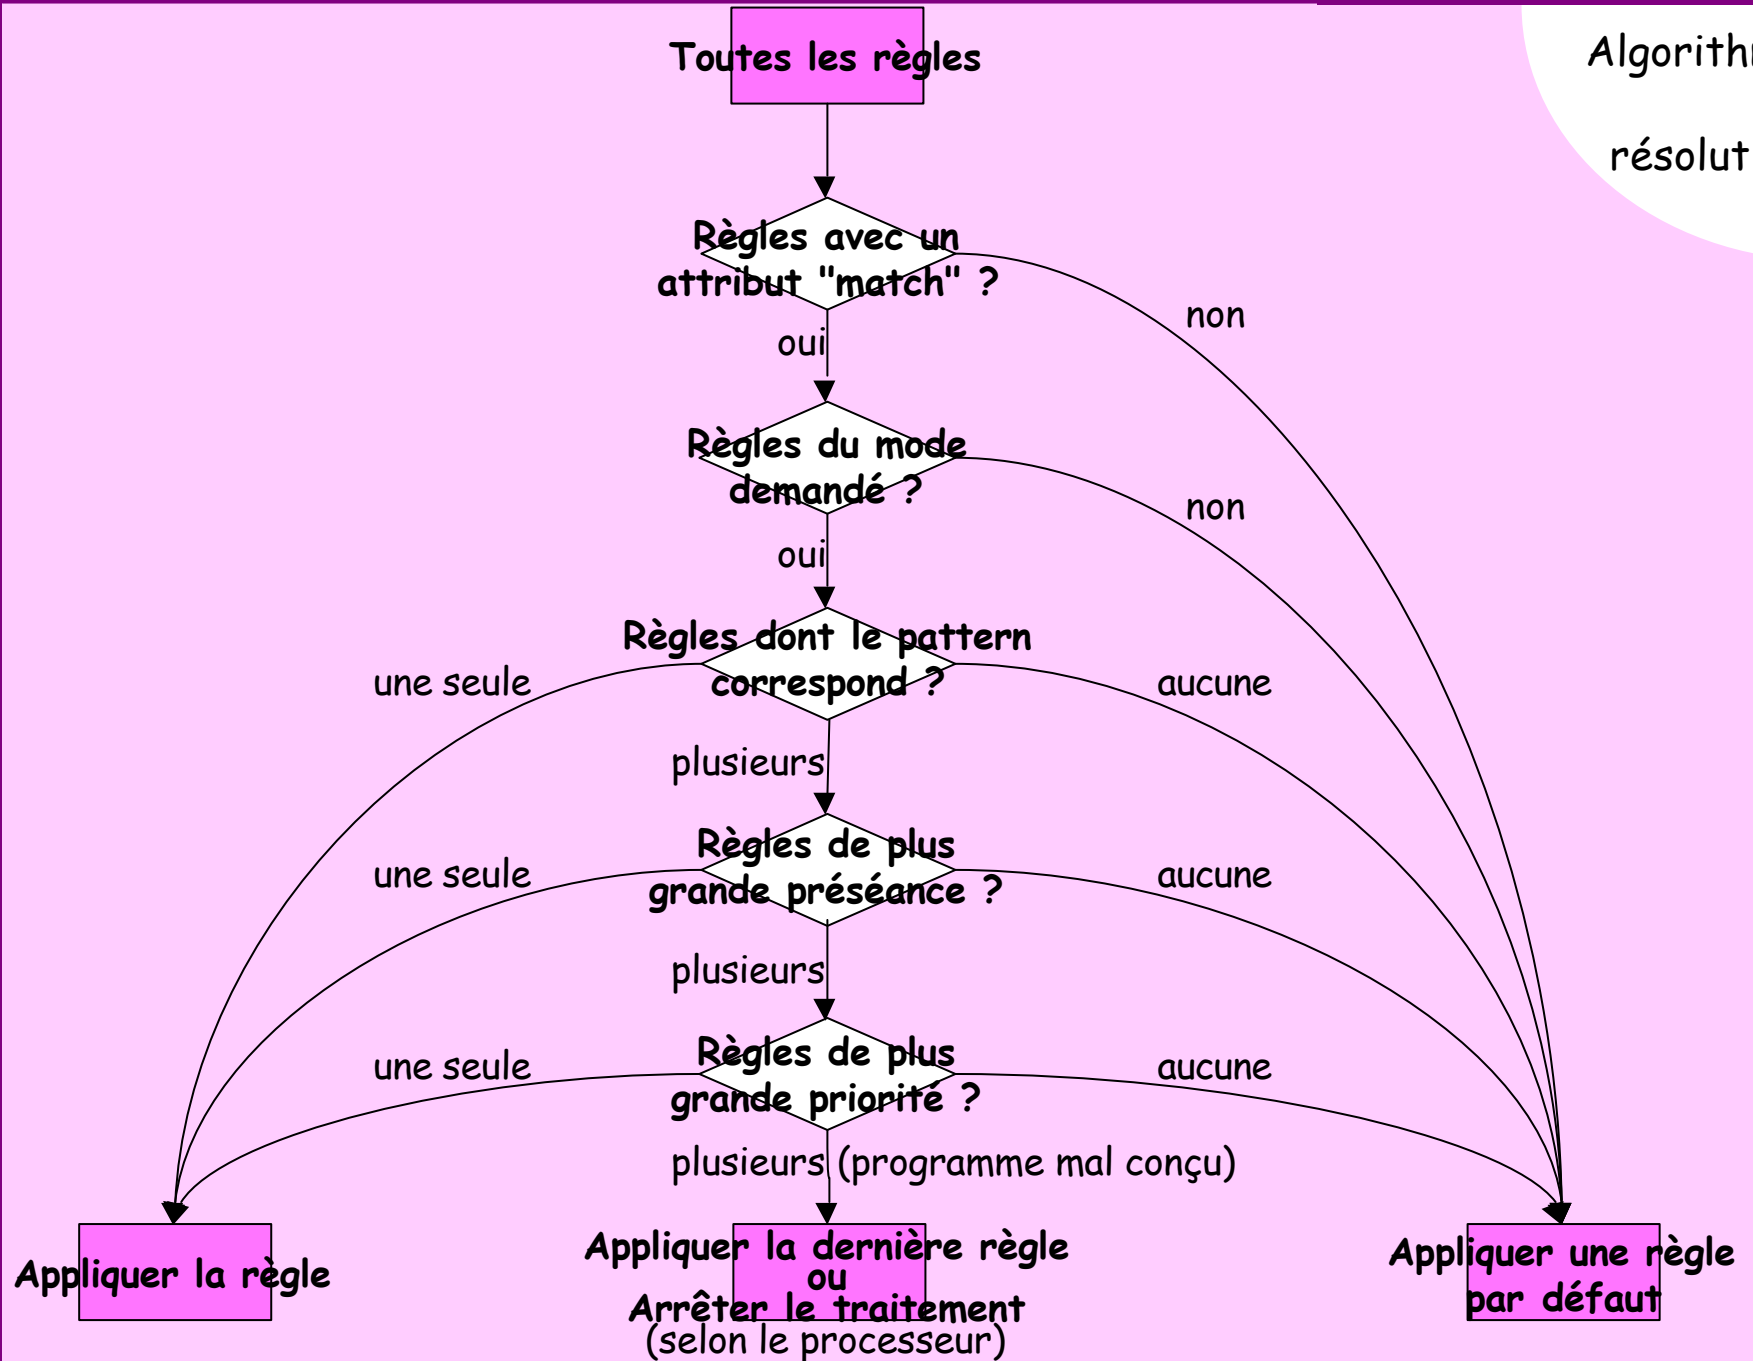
Algorith

résolut

Toutes les règles

Règles avec un attribut "match" ?

non

oui

Règles du mode demandé ?

non

oui

Règles dont le pattern correspond ?

une seule

aucune

plusieurs

Règles de plus grande préséance ?

une seule

aucune

plusieurs

Règles de plus grande priorité ?

une seule

aucune

plusieurs (programme mal conçu)

Appliquer la règle

Appliquer la dernière règle
ou
Arrêter le traitement
(selon le processeur)

Appliquer une règle par défaut